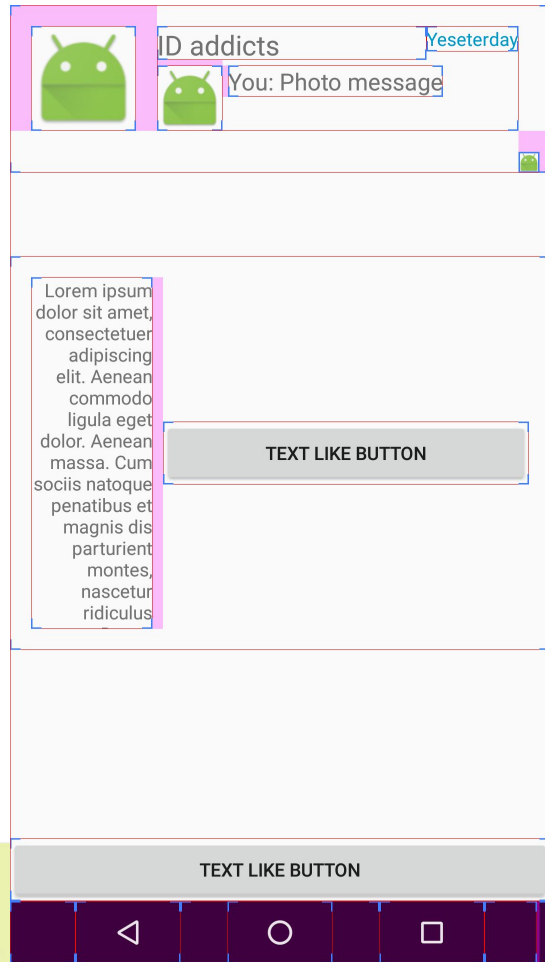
ID addicts

Yeseterday

You: Photo message

Lorem ipsum dolor sit amet, consectetuer adipiscing elit. Aenean commodo ligula eget dolor. Aenean massa. Cum sociis natoque penatibus et magnis dis parturient montes, nascetur ridiculus

TEXT LIKE BUTTON

TEXT LIKE BUTTON